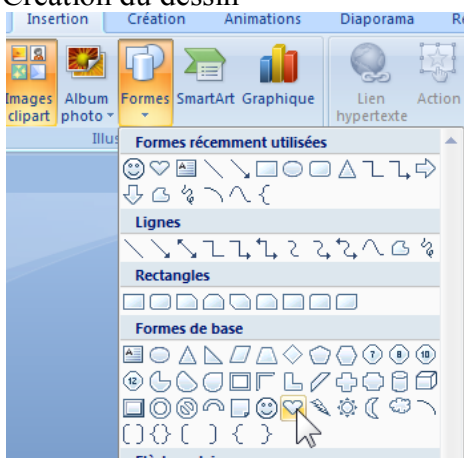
Création du dessin

Insertion Création Animations Diaporama Ré

Images clipart Album photo Formes SmartArt Graphique Lien hypertexte Action

Illus

Formes récemment utilisées

Lignes

Rectangles

Formes de base